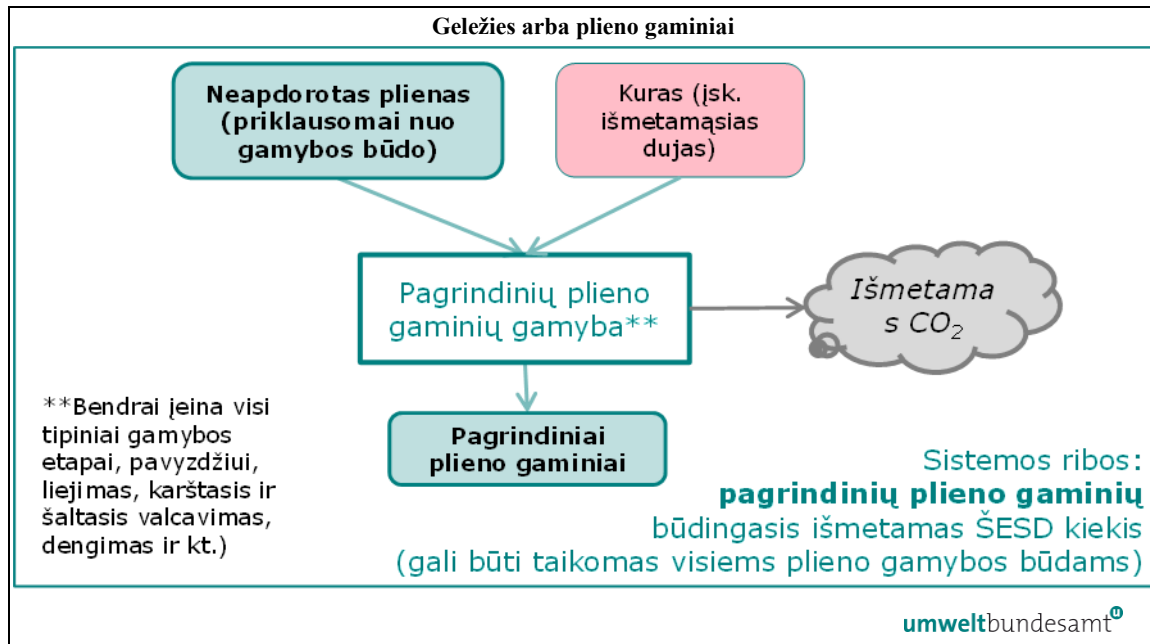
Geležies arba plieno gaminiai

Neapdorotas plienas (priklausomai nuo gamybos būdo)

Kuras (įsk. išmetamąsias dujas)

Pagrindinių plieno gaminių gamyba**

Išmetamas $CO_2$

Pagrindiniai plieno gaminiai

**Bendrai įeina visi tipiniai gamybos etapai, pavyzdžiui, liejimas, karštasis ir šaltasis valcavimas, dengimas ir kt.)

Sistemos ribos:
pagrindinių plieno gaminių
būdingasis išmetamas ŠESD kiekis
(gali būti taikomas visiems plieno gamybos būdams)

umweltbundesamt